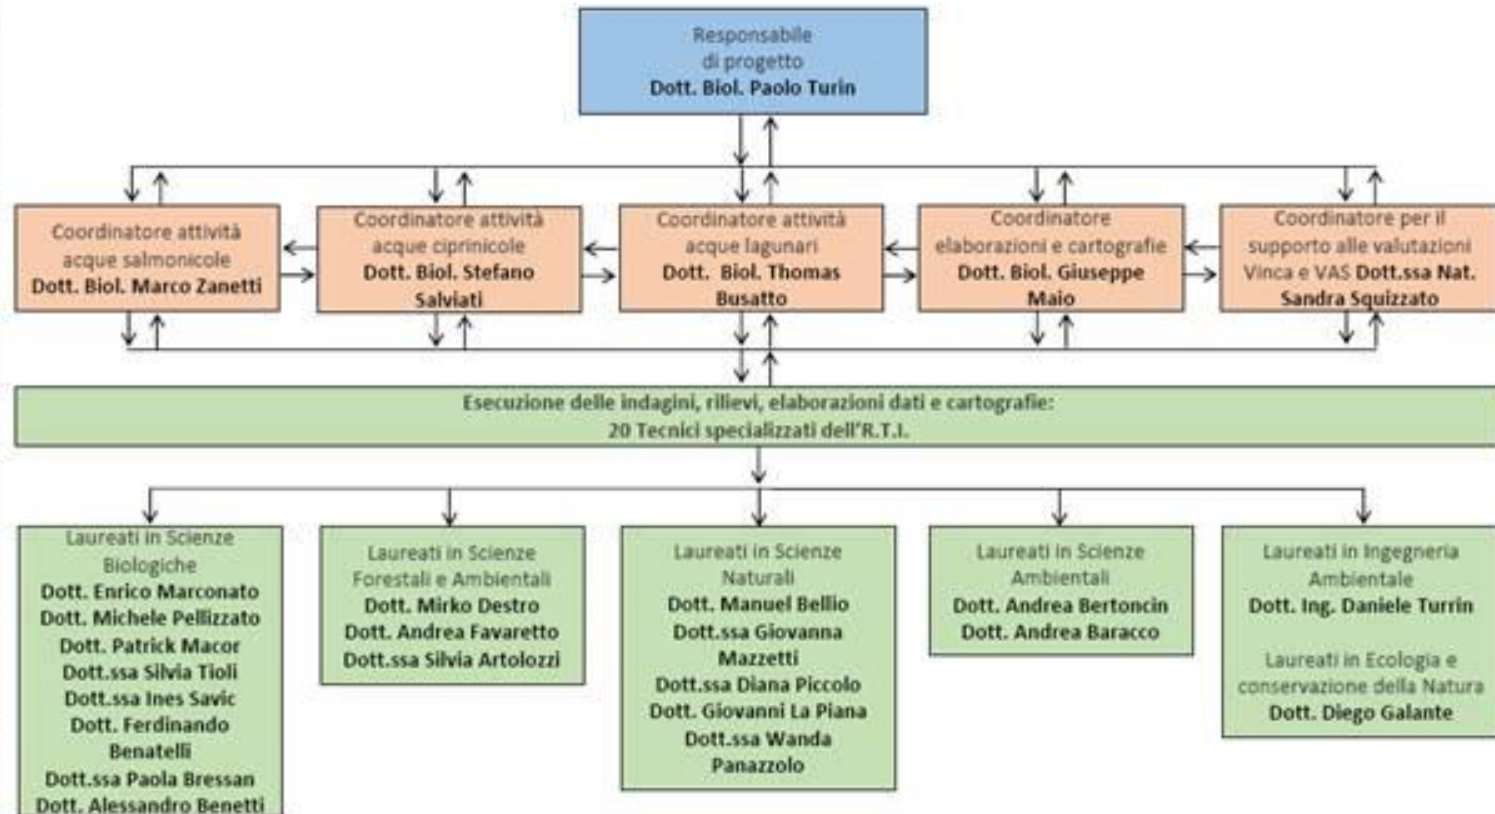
Responsabile di progetto
Dott. Biol. Paolo Turin

Coordinatore attività acque salmonicole
Dott. Biol. Marco Zanetti

Coordinatore attività acque ciprinicole
Dott. Biol. Stefano Salviati

Coordinatore attività acque lagunari
Dott. Biol. Thomas Busatto

Coordinatore elaborazioni e cartografie
Dott. Biol. Giuseppe Maio

Coordinatore per il supporto alle valutazioni Vinca e VAS Dott.ssa Nat. Sandra Squizzato

Esecuzione delle indagini, rilievi, elaborazioni dati e cartografie:
20 Tecnici specializzati dell'R.T.I.

Laureati in Scienze Biologiche
Dott. Enrico Marconato
Dott. Michele Pellizzato
Dott. Patrick Macor
Dott.ssa Silvia Tioli
Dott.ssa Ines Savic
Dott. Ferdinando Benatelli
Dott.ssa Paola Bressan
Dott. Alessandro Benetti

Laureati in Scienze Forestali e Ambientali
Dott. Mirko Destro
Dott. Andrea Favaretto
Dott.ssa Silvia Artolozzi

Laureati in Scienze Naturali
Dott. Manuel Bellio
Dott.ssa Giovanna Mazzetti
Dott.ssa Diana Piccolo
Dott. Giovanni La Piana
Dott.ssa Wanda Panazzolo

Laureati in Scienze Ambientali
Dott. Andrea Bertoncin
Dott. Andrea Baracco

Laureati in Ingegneria Ambientale
Dott. Ing. Daniele Turrin

Laureati in Ecologia e conservazione della Natura
Dott. Diego Galante